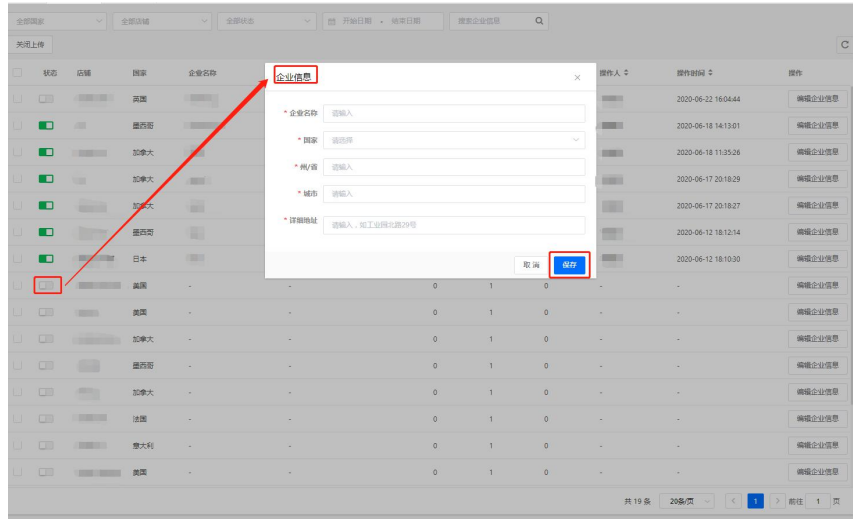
全部国家
全部店铺
全部状态
开始日期 - 结束日期
搜索企业信息
关闭上传

| | 状态 | 店铺 | 国家 | 企业名称 | | | | 操作人 | 操作时间 | 操作 |
|---|---|---|---|---|---|---|---|---|---|---|
| | | | 英国 | | | | | | 2020-06-22 16:04:44 | 编辑企业信息 |
| | | | 墨西哥 | | | | | | 2020-06-18 14:13:01 | 编辑企业信息 |
| | | | 加拿大 | | | | | | 2020-06-18 11:35:26 | 编辑企业信息 |
| | | | 加拿大 | | | | | | 2020-06-17 20:18:29 | 编辑企业信息 |
| | | | 加拿大 | | | | | | 2020-06-17 20:18:27 | 编辑企业信息 |
| | | | 墨西哥 | | | | | | 2020-06-12 18:12:14 | 编辑企业信息 |
| | | | 日本 | | | | | | 2020-06-12 18:10:30 | 编辑企业信息 |
| | | | 美国 | - | - | 0 | 1 | 0 | - | - | 编辑企业信息 |
| | | | 美国 | - | - | 0 | 1 | 0 | - | - | 编辑企业信息 |
| | | | 加拿大 | - | - | 0 | 1 | 0 | - | - | 编辑企业信息 |
| | | | 墨西哥 | - | - | 0 | 1 | 0 | - | - | 编辑企业信息 |
| | | | 加拿大 | - | - | 0 | 1 | 0 | - | - | 编辑企业信息 |
| | | | 法国 | - | - | 0 | 1 | 0 | - | - | 编辑企业信息 |
| | | | 意大利 | - | - | 0 | 1 | 0 | - | - | 编辑企业信息 |
| | | | 美国 | - | - | 0 | 1 | 0 | - | - | 编辑企业信息 |

共 19 条 20条/页 1 前往 1 页

企业信息
* 企业名称 请输入
* 国家 请选择
* 州/省 请输入
* 城市 请输入
* 详细地址 请输入，如工业园北路29号
取 消
保存